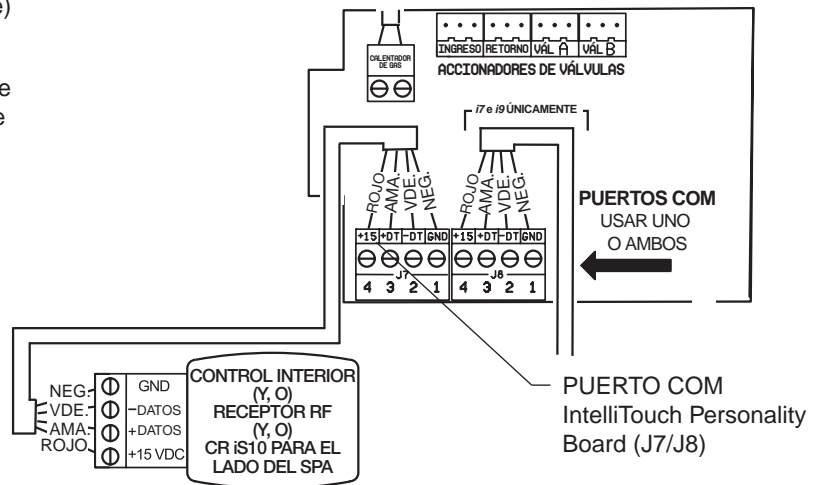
e)

e
e

CALENTADOR DE GAS

INGRESO RETORNO VÁL A VÁL B
ACCIONADORES DE VÁLVULAS

i7 e i9 ÚNICAMENTE

ROJO AMA. VDE. NEG.
+15 +DT -DT GND
J7
4 3 2 1

ROJO AMA. VDE. NEG.
+15 +DT -DT GND
J8
4 3 2 1

PUERTOS COM
USAR UNO
O AMBOS

NEG.
VDE.
AMA.
ROJO

GND
-DATOS
+DATOS
+15 VDC

CONTROL INTERIOR
(Y, O)
RECEPTOR RF
(Y, O)
CR iS10 PARA EL
LADO DEL SPA

PUERTO COM
IntelliTouch Personality
Board (J7/J8)